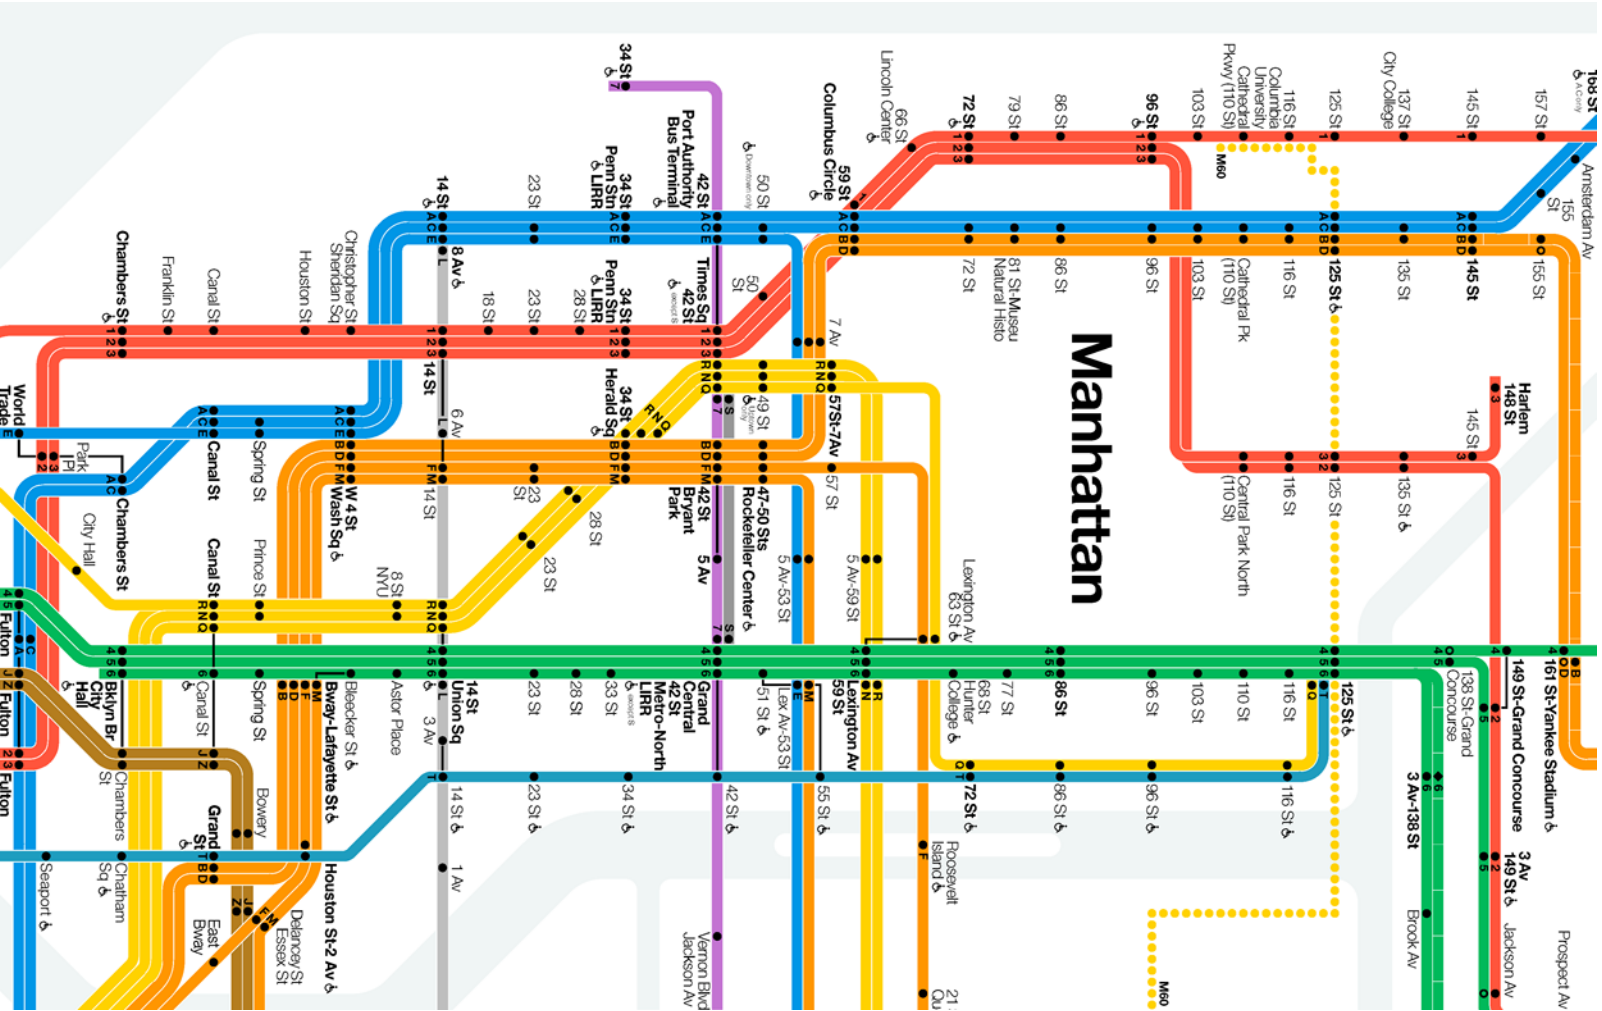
Manhattan

34 St
Port Authority Bus Terminal
42 St
34 St Penn Stn LIRR
23 St
14 St
Columbus Circle 59 St
50 St
Lincoln Center 66 St
72 St
79 St
86 St
96 St
103 St
Cathedral Pkwy (110 St)
Columbia University 116 St
125 St
City College 137 St
145 St
157 St
168 St
Amsterdam Av 155 St
M60
Chambers St
Franklin St
Canal St
Houston St
Christopher St Sheridan Sq
8 Av
18 St
23 St
28 St
34 St Penn Stn LIRR
Times Sq 42 St
50 St
7 Av
72 St
81 St-Museum Natural Histo
86 St
96 St
103 St
Cathedral Pk (110 St)
116 St
125 St
135 St
145 St
155 St
World Trade
Park Pl
14 St
6 Av
34 St Herald Sq
49 St
57St-7Av
57 St
Harlem 148 St
145 St
Canal St
Spring St
W 4 St Wash Sq
14 St
23 St
28 St
42 St Bryant Park
47-50 Sts Rockefeller Center
Central Park North (110 St)
116 St
125 St
135 St
City Hall
Chambers St
Canal St
Prince St
8 St NYU
23 St
5 Av
5 Av-53 St
5 Av-59 St
Lexington Av 63 St
Fulton
Fulton
Bklyn Br City Hall
Canal St
Spring St
Bleecker St
Bway-Lafayette St
Astor Place
14 St Union Sq
3 Av
23 St
28 St
33 St
Grand Central 42 St Metro-North LIRR
51 St
Lex Av-53 St
Lexington Av 59 St
Hunter College 68 St
77 St
86 St
96 St
103 St
110 St
116 St
125 St
138 St-Grand Concourse
149 St-Grand Concourse
161 St-Yankee Stadium
3 Av-138 St
Chambers St
Bowery
Grand St
14 St
23 St
34 St
42 St
55 St
72 St
86 St
96 St
116 St
Roosevelt Island
3 Av 149 St
Seaport
Chatham Sq
East Bway
Delancey St Essex St
Houston St-2 Av
1 Av
Vernon Blvd Jackson Av
21 St Qu
Brook Av
Jackson Av
Prospect Av
M60